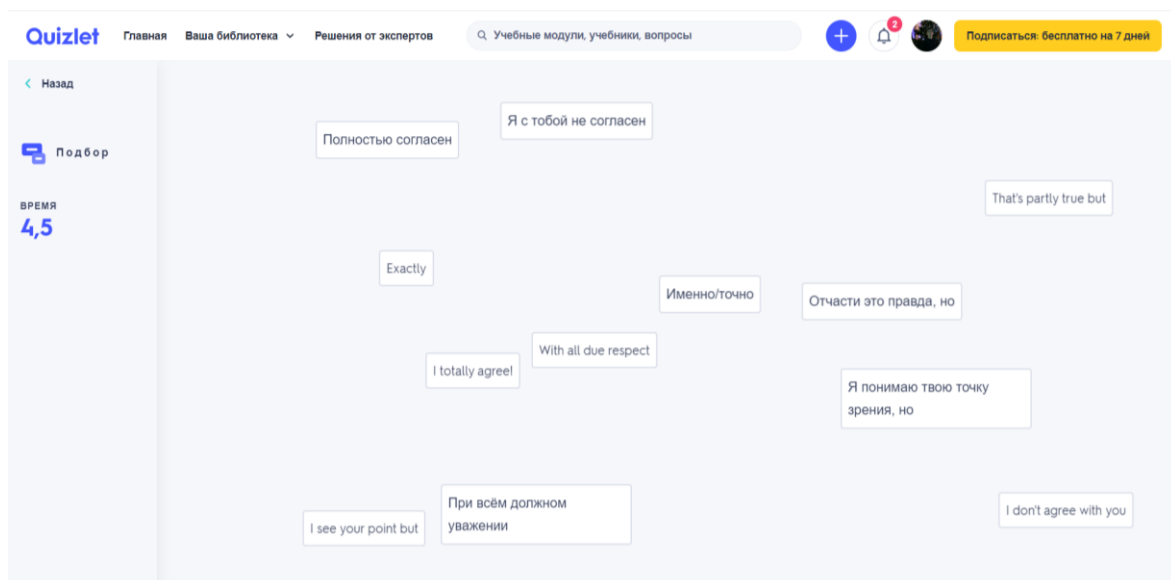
Quizlet Главная Ваша библиотека Решения от экспертов

Учебные модули, учебники, вопросы

2

Подписаться: бесплатно на 7 дней

Назад

Подбор

ВРЕМЯ
4,5

Я с тобой не согласен

Полностью согласен

That's partly true but

Exactly

Именно/точно

Отчасти это правда, но

With all due respect

I totally agree!

Я понимаю твою точку зрения, но

При всём должном уважении

I see your point but

I don't agree with you